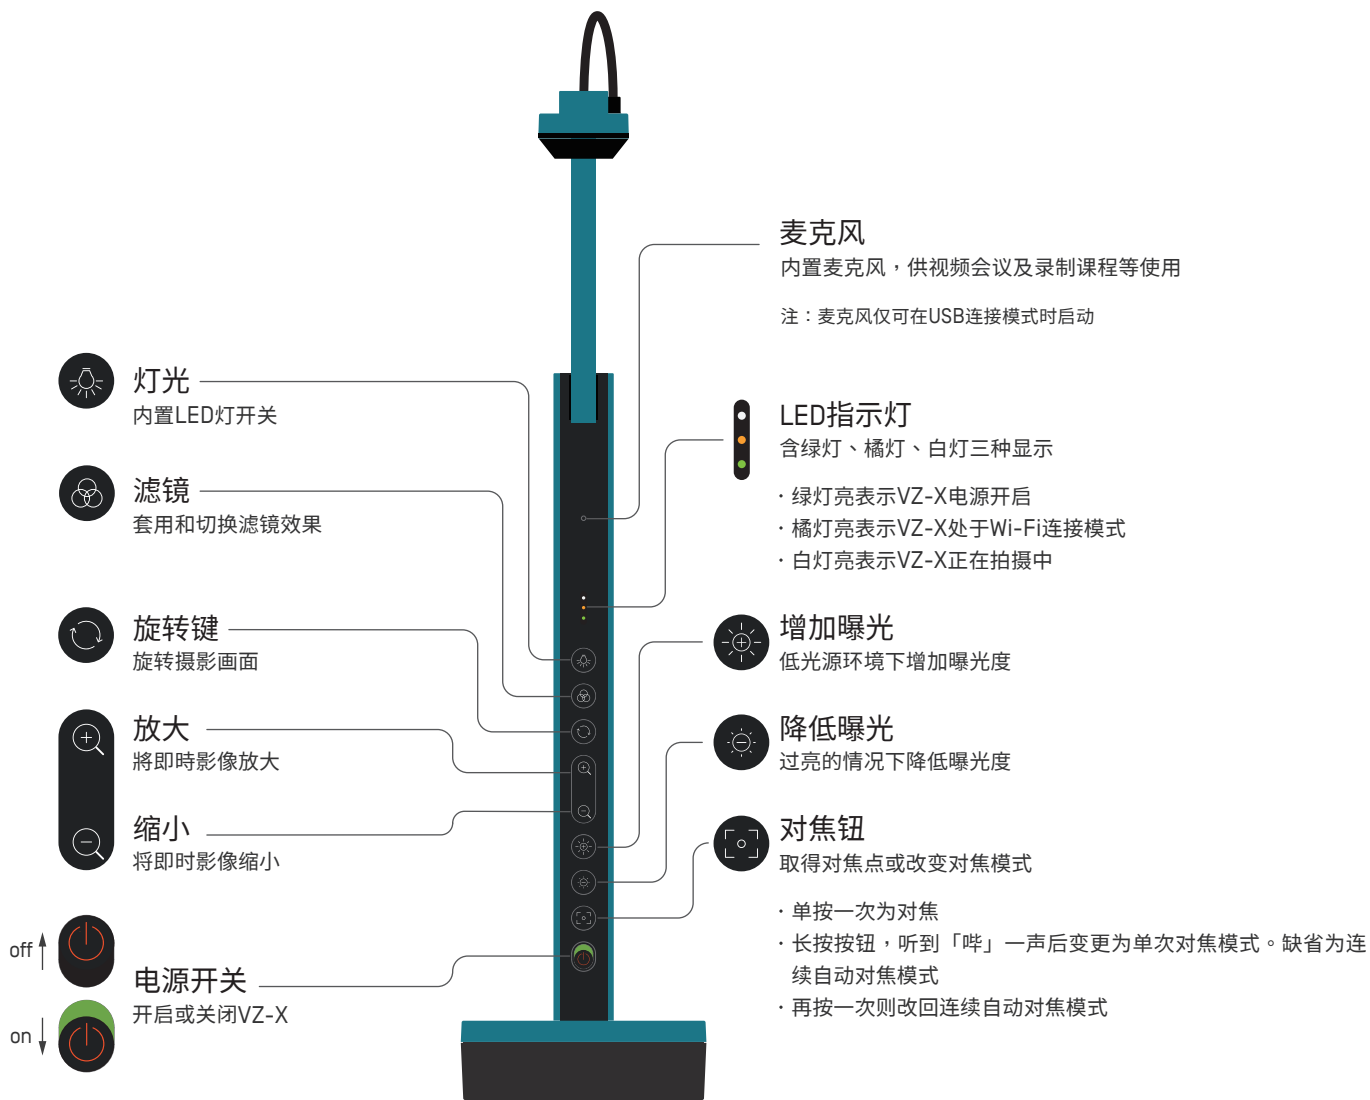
麦克风
内置麦克风，供视频会议及录制课程等使用

注：麦克风仅可在USB连接模式时启动

灯光
内置LED灯开关

滤镜
套用和切换滤镜效果

LED指示灯
含绿灯、橘灯、白灯三种显示

· 绿灯亮表示VZ-X电源开启
· 橘灯亮表示VZ-X处于Wi-Fi连接模式
· 白灯亮表示VZ-X正在拍摄中

旋转键
旋转摄影画面

增加曝光
低光源环境下增加曝光度

放大
將即時影像放大

降低曝光
过亮的情况下降低曝光度

缩小
将即时影像缩小

对焦钮
取得对焦点或改变对焦模式

· 单按一次为对焦
· 长按按钮，听到「哔」一声后变更为单次对焦模式。缺省为连续自动对焦模式
· 再按一次则改回连续自动对焦模式

off

电源开关
开启或关闭VZ-X

on